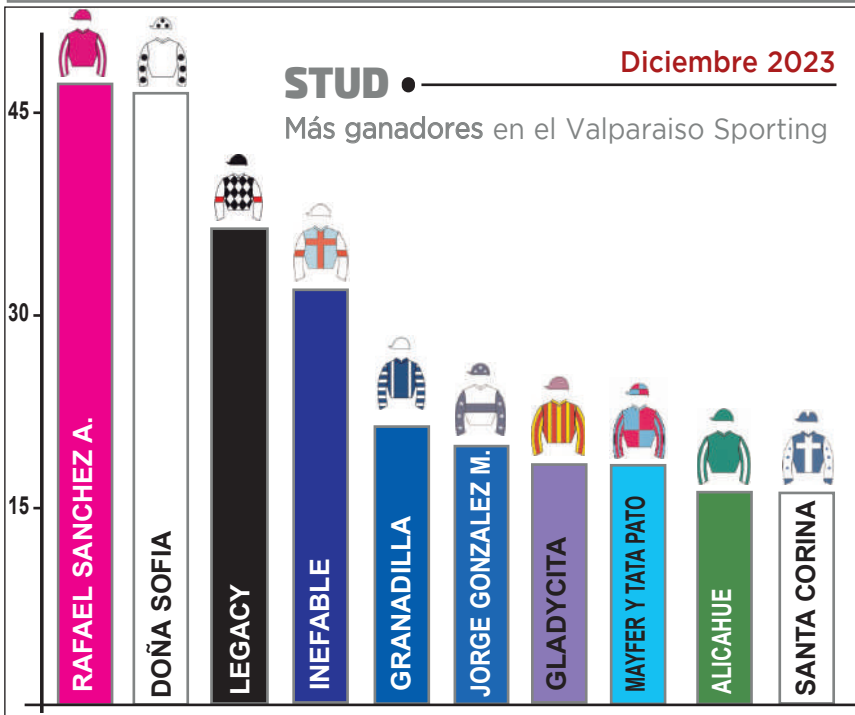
STUD •

Diciembre 2023

Más ganadores en el Valparaiso Sporting

45

30

15

RAFAEL SANCHEZ A.

DOÑA SOFIA

LEGACY

INEFABLE

GRANADILLA

JORGE GONZALEZ M.

GLADYCITA

MAYFER Y TATA PATO

ALICAHUE

SANTA CORINA